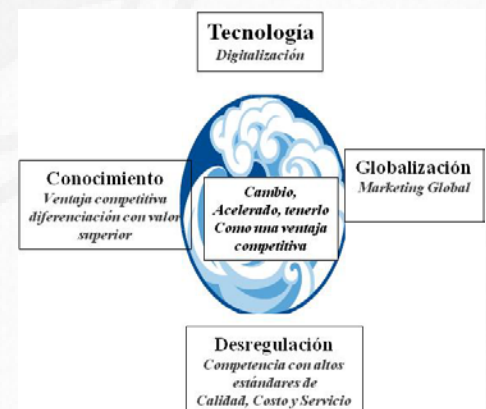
Tecnología
Digitalización

Conocimiento
Ventaja competitiva diferenciación con valor superior

Cambio, Acelerado, tenerlo Como una ventaja competitiva

Globalización
Marketing Global

Desregulación
Competencia con altos estándares de Calidad, Costo y Servicio